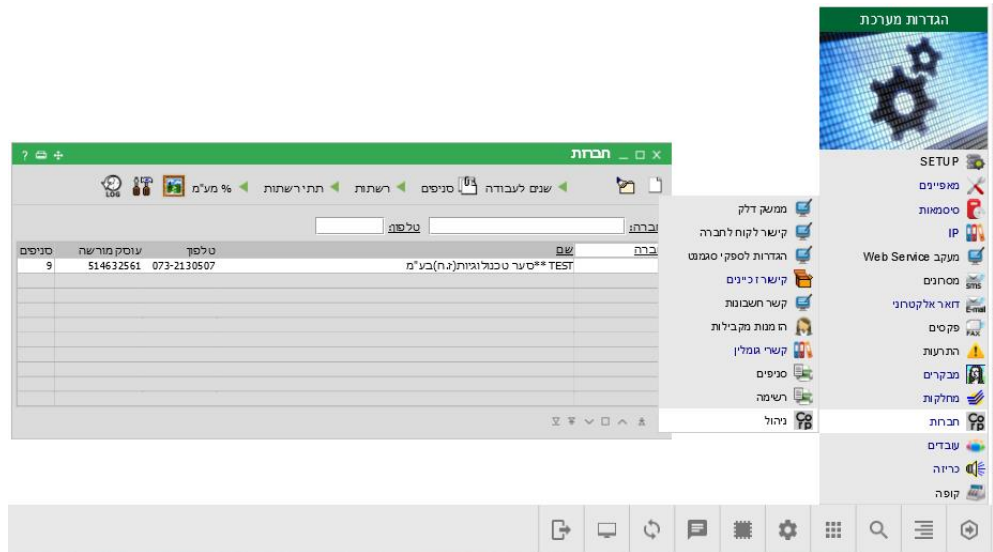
הגדרות מערכת

SETUP
מאפיינים
סיסמאות
IP
מעקב Web Service
מסחונים
דואר אלקטרוני
פקסים
התרעות
מבקרים
מחלקות
חברות
עובדים
כריזה
קופה

ממשק דלק
קישור לקוח לחברה
הגדרות לספקי סגמנט
קישור זכיינים
קשר חשבונות
הזמנות מקבילות
קשרי גומלין
סניפים
רשימה
ניהול

חברות

שנים לעבודה
סניפים
רשתות
תתי רשתות
% מע"מ

חברה:
טלפון:

| חברה | שם | טלפון | עוסק מורשה | סניפים |
|---|---|---|---|---|
| | TEST **סער טכנולוגיות(ג.ח)בע"מ | 073-2130507 | 514632561 | 9 |